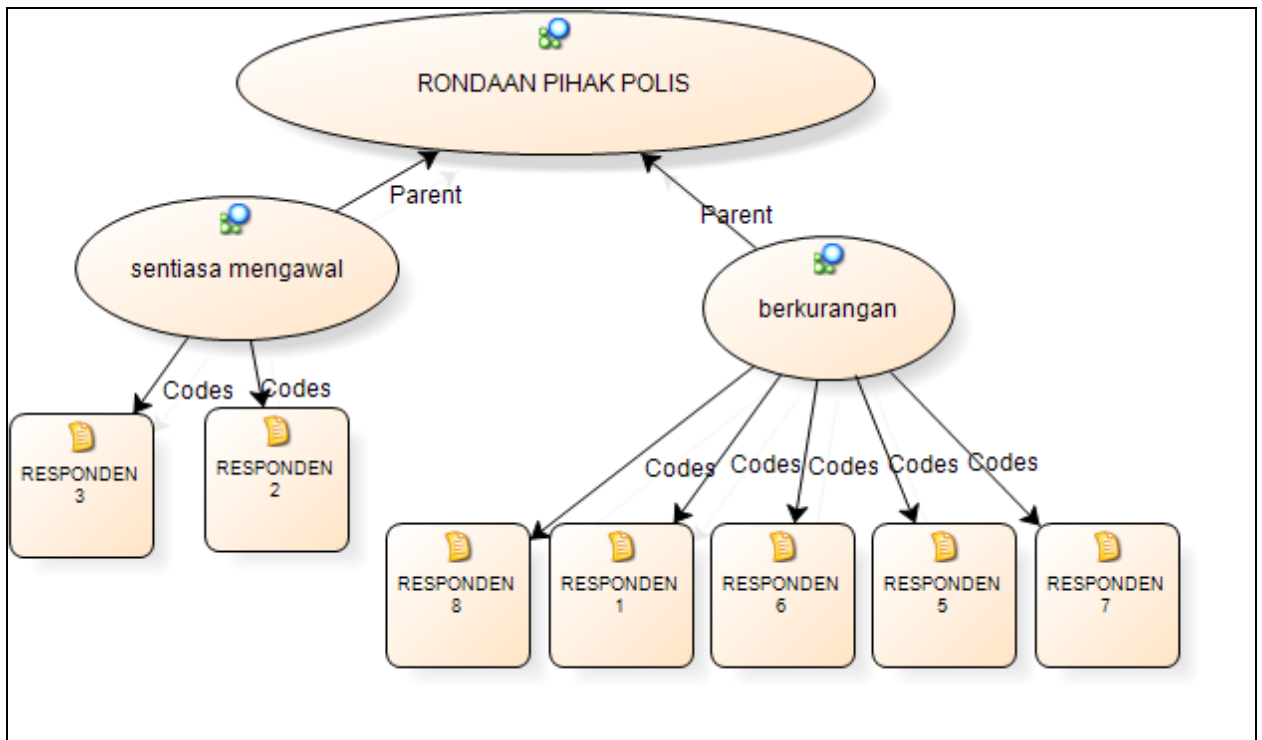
RONDAAN PIHAK POLIS

Parent

Parent

sentiasa mengawal

berkurangan

Codes

Codes

RESPONDEN 3

RESPONDEN 2

Codes

Codes

Codes

Codes

Codes

RESPONDEN 8

RESPONDEN 1

RESPONDEN 6

RESPONDEN 5

RESPONDEN 7